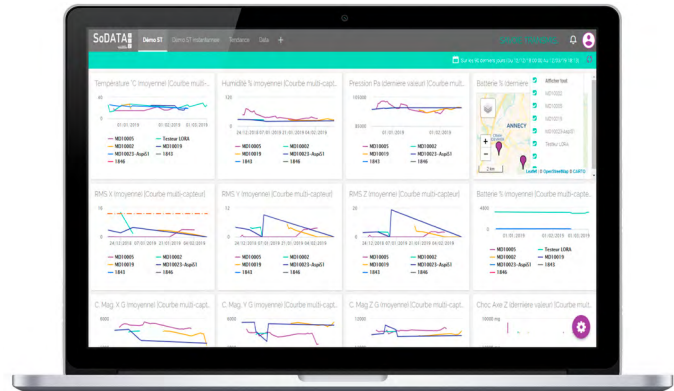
SoDATA

Démo S1 | Démo S1 instantanée | Instance | Data | +

Sur les 30 derniers jours (14/12/2018 00:00 au 13/01/2019 23:59)

Température °C (moyenne) (Courbe multi-capteur)

01-01-2019

MD10005 | Testeur LORA
MD10002 | MD10019
MD10023 - Aspi51 | 1843
1846

Humidité % (moyenne) (Courbe multi-capteur)

24/12-2018 07-01-2019 21-01-2019 04-02-2019

MD10005 | MD10002
MD10019 | MD10023 - Aspi51
1843 | 1846

Pression Pa (dernière valeur) (Courbe multi-capteur)

01-01-2019 01-02-2019

MD10005 | MD10002
MD10019 | MD10023 - Aspi51
1843 | 1846

Batterie % (dernière

Afficher tout
MD10005
MD10002
MD10019
MD10023 - Aspi51
Testeur LORA

ANNECY

Leaflet | © OpenStreetMap © CARTO

RMS X (moyenne) (Courbe multi-capteur)

24/12-2018 07-01-2019 21-01-2019 04-02-2019

MD10005 | MD10002
MD10019 | MD10023 - Aspi51
1843 | 1846

RMS Y (moyenne) (Courbe multi-capteur)

24/12-2018 07-01-2019 21-01-2019 04-02-2019

MD10005 | MD10002
MD10019 | MD10023 - Aspi51
1843 | 1846

RMS Z (moyenne) (Courbe multi-capteur)

24/12-2018 07-01-2019 21-01-2019 04-02-2019

MD10005 | MD10002
MD10019 | MD10023 - Aspi51
1843 | 1846

Batterie % (moyenne) (Courbe multi-capteur)

01-01-2019 01-02-2019

MD10005 | Testeur LORA
MD10002 | MD10019
MD10023 - Aspi51 | 1843
1846

C. Mag X G (moyenne) (Courbe multi-capteur)

C. Mag Y G (moyenne) (Courbe multi-capteur)

C. Mag Z G (moyenne) (Courbe multi-capteur)

Choc Axe Z (dernière valeur) (Courbe multi-capteur)